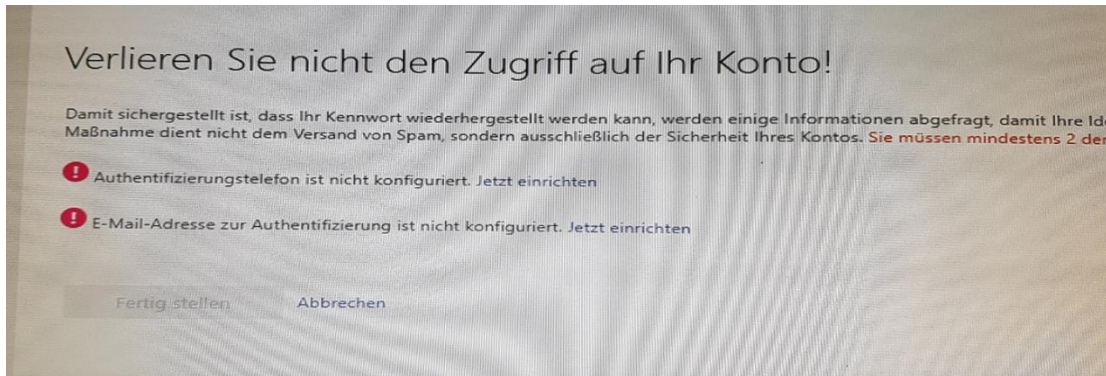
Verlieren Sie nicht den Zugriff auf Ihr Konto!

Damit sichergestellt ist, dass Ihr Kennwort wiederhergestellt werden kann, werden einige Informationen abgefragt, damit Ihre Id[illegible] Maßnahme dient nicht dem Versand von Spam, sondern ausschließlich der Sicherheit Ihres Kontos. Sie müssen mindestens 2 de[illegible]

Authentifizierungstelefon ist nicht konfiguriert. Jetzt einrichten

E-Mail-Adresse zur Authentifizierung ist nicht konfiguriert. Jetzt einrichten

Fertig stellen Abbrechen